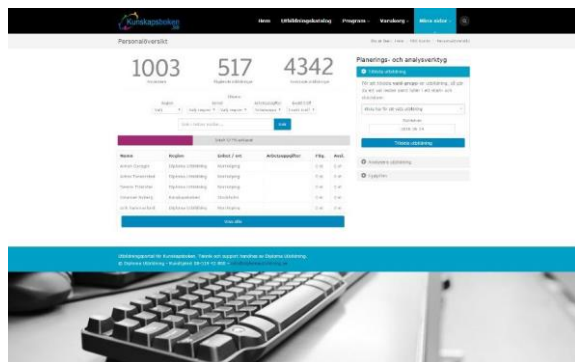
Kunskapsboken

Hem Utbildningskatalog Program Verksamhet Mina sidor

Personalöversikt

1003 517 4342

Filtrera

Visa alla

Planerings- och analysverktyg

Tilldela utbildning

Tilldela utbildning

Skapade utbildningar

Nyckeltal

Namn Region Enhet / ort Arbetsuppgifter Påg. Avsl.

Visa alla

Utbildningsportal för Kunskapsboken. Teknik och support hanteras av Diploma Utbildning.

© Diploma Utbildning